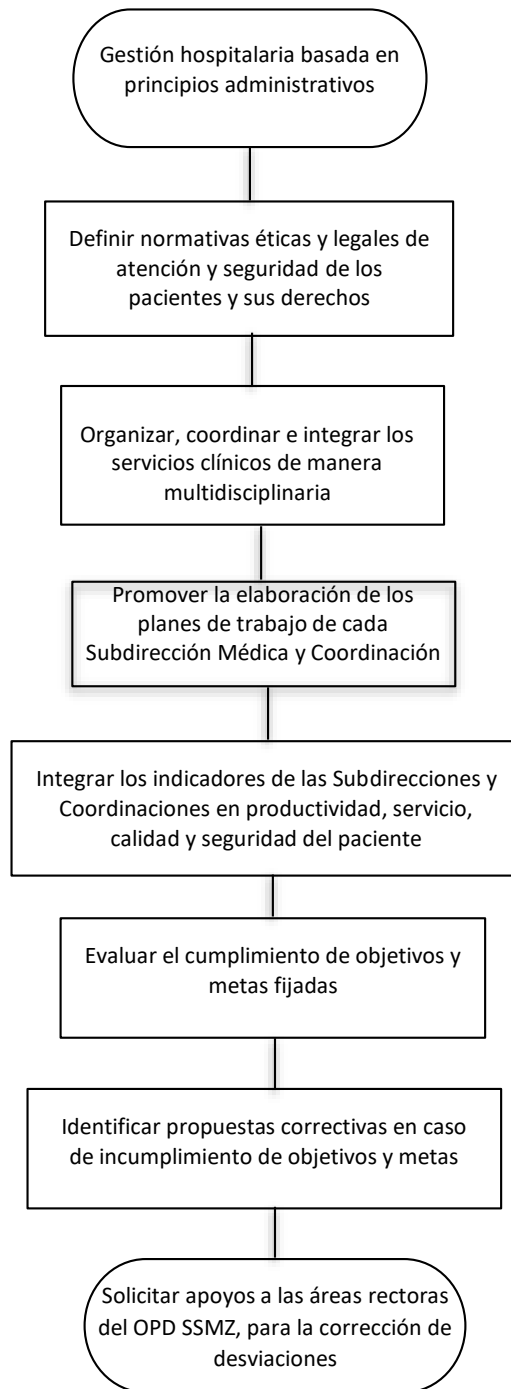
Gestión hospitalaria basada en principios administrativos

Definir normativas éticas y legales de atención y seguridad de los pacientes y sus derechos

Organizar, coordinar e integrar los servicios clínicos de manera multidisciplinaria

Promover la elaboración de los planes de trabajo de cada Subdirección Médica y Coordinación

Integrar los indicadores de las Subdirecciones y Coordinaciones en productividad, servicio, calidad y seguridad del paciente

Evaluar el cumplimiento de objetivos y metas fijadas

Identificar propuestas correctivas en caso de incumplimiento de objetivos y metas

Solicitar apoyos a las áreas rectoras del OPD SSMZ, para la corrección de desviaciones